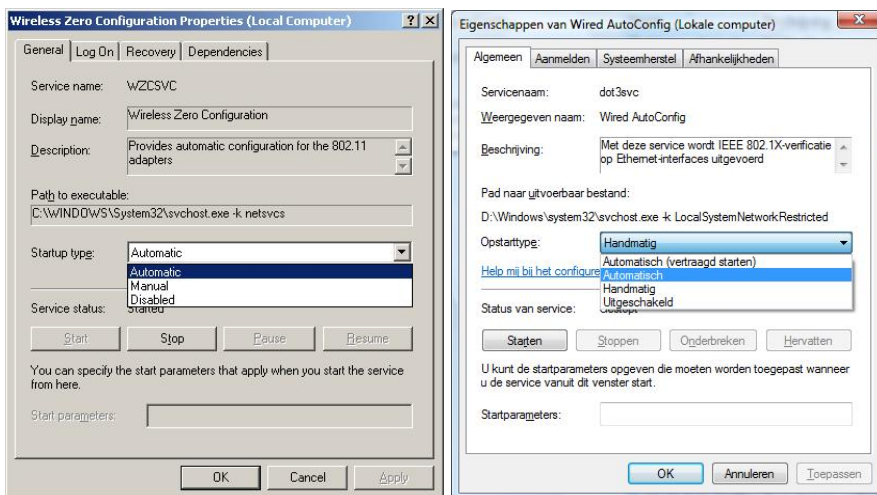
Wireless Zero Configuration Properties (Local Computer) ? X

General | Log On | Recovery | Dependencies

Service name: WZCSVC

Display name: Wireless Zero Configuration

Description: Provides automatic configuration for the 802.11 adapters

Path to executable:
C:\WINDOWS\System32\svchost.exe -k netsvcs

Startup type: Automatic

Automatic
Manual
Disabled

Service status: Started

Start | Stop | Pause | Resume

You can specify the start parameters that apply when you start the service from here.

Start parameters:

OK | Cancel | Apply

Eigenschappen van Wired AutoConfig (Lokale computer) X

Algemeen | Aanmelden | Systeemherstel | Afhankelijkheden

Servicenaam: dot3svc

Weergegeven naam: Wired AutoConfig

Beschrijving: Met deze service wordt IEEE 802.1X-verificatie op Ethernet-interfaces uitgevoerd

Pad naar uitvoerbaar bestand:
D:\Windows\system32\svchost.exe -k LocalSystemNetworkRestricted

Opstarttype: Handmatig

Automatisch (vertraagd starten)
Automatisch
Handmatig
Uitgeschakeld

Help mij bij het configure

Status van service: Gestopt

Starten | Stoppen | Onderbreken | Hervatten

U kunt de startparameters opgeven die moeten worden toegepast wanneer u de service vanuit dit venster start.

Startparameters:

OK | Annuleren | Toepassen